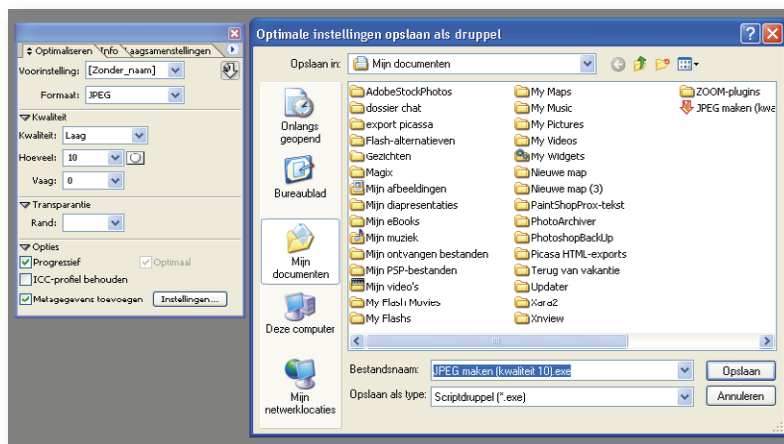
Optimaliseren Info aagsamenstellingen

Voorinstelling: [Zonder_naam]

Formaat: JPEG

Kwaliteit

Kwaliteit: Laag

Hoeveel: 10

Vaag: 0

Transparantie

Rand:

Opties

Progressief

Optimaal

ICC-profiel behouden

Metagegevens toevoegen

Instellingen...

Optimale instellingen opslaan als druppel

Opslaan in: Mijn documenten

Onlangs geopend

Bureaublad

Mijn documenten

Deze computer

Mijn netwerklocaties

AdobeStockPhotos
dossier chat
export picassa
Flash-alternatieven
Gezichten
Magix
Mijn afbeeldingen
Mijn diapresentaties
Mijn eBooks
Mijn muziek
Mijn ontvangen bestanden
Mijn PSP-bestanden
Mijn video's
My Flash Movies
My Flashs
My Maps
My Music
My Pictures
My Videos
My Widgets
Nieuwe map
Nieuwe map (3)
PaintShopProx-tekst
PhotoArchiver
PhotoshopBackUp
Picasa HTML-exports
Terug van vakantie
Updater
Xara2
Xnview
ZOOM-plugins
JPEG maken (kwa

Bestandsnaam: JPEG maken (kwaliteit 10).exe

Opslaan als type: Scriptdruppel (*.exe)

Opslaan

Annuleren